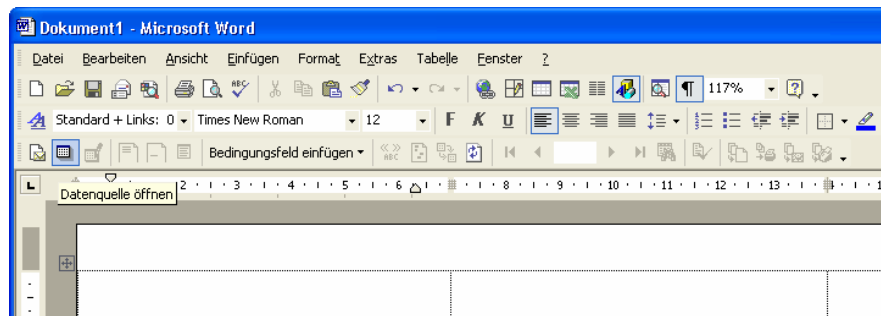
Dokument1 - Microsoft Word

Datei Bearbeiten Ansicht Einfügen Format Extras Tabelle Fenster ?

117%

Standard + Links: 0 Times New Roman 12 F K U

Bedingungsfeld einfügen

Datenquelle öffnen

2 · 1 · 3 · 1 · 4 · 1 · 5 · 1 · 6 · 1 · 7 · 1 · 8 · 1 · 9 · 1 · 10 · 1 · 11 · 1 · 12 · 1 · 13 · 1